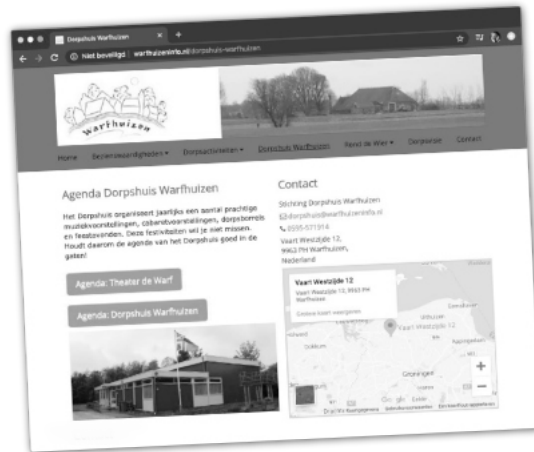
Dorpshuis Warfhuizen ×   +

Niet beveiligd | warfhuizeninfo.nl/dorpshuis-warfhuizen

Warfhuizen

Home   Bezienswaardigheden ▾   Dorpsactiviteiten ▾   Dorpshuis Warfhuizen   Fiend de Wier ▾   Dorpsvisie   Contact

Agenda Dorpshuis Warfhuizen

Het Dorpshuis organiseert jaarlijks een aantal prachtige muziekvoorstellingen, cabaretvoorstellingen, dorpsborrels en feestavonden. Deze festiviteiten wil je niet missen. Houdt daarom de agenda van het Dorpshuis goed in de gaten!

Agenda: Theater de Warf

Agenda: Dorpshuis Warfhuizen

Contact

Stichting Dorpshuis Warfhuizen
✉ dorpshuis@warfhuizeninfo.nl
✆ 0595-571914
Vaart Westzijde 12,
9963 PH Warfhuizen,
Nederland

Vaart Westzijde 12
Vaart Westzijde 12, 9963 PH Warfhuizen
Grotere kaart weergeven

Vaart Westzijde 12

Groningen

+
−

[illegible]